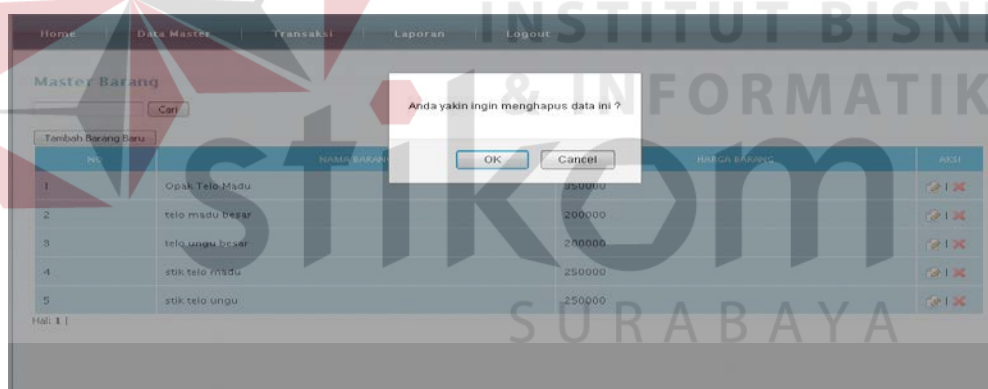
Home | Data Master | Transaksi | Laporan | Logout

INSTITUT BISNIS & INFORMATIKA

Master Barang

Cari

Tambah Barang Baru

Anda yakin ingin menghapus data ini ?

OK Cancel

| NO | NAMA BARANG | HARGA BARANG | AKSI |
|---|---|---|---|
| 1 | Opak Telo Madu | 350000 | \| |
| 2 | telo madu besar | 200000 | \| |
| 3 | telo ungu besar | 200000 | \| |
| 4 | stik telo madu | 250000 | \| |
| 5 | stik telo ungu | 250000 | \| |

Hal: 1 |

stikom

SURABAYA